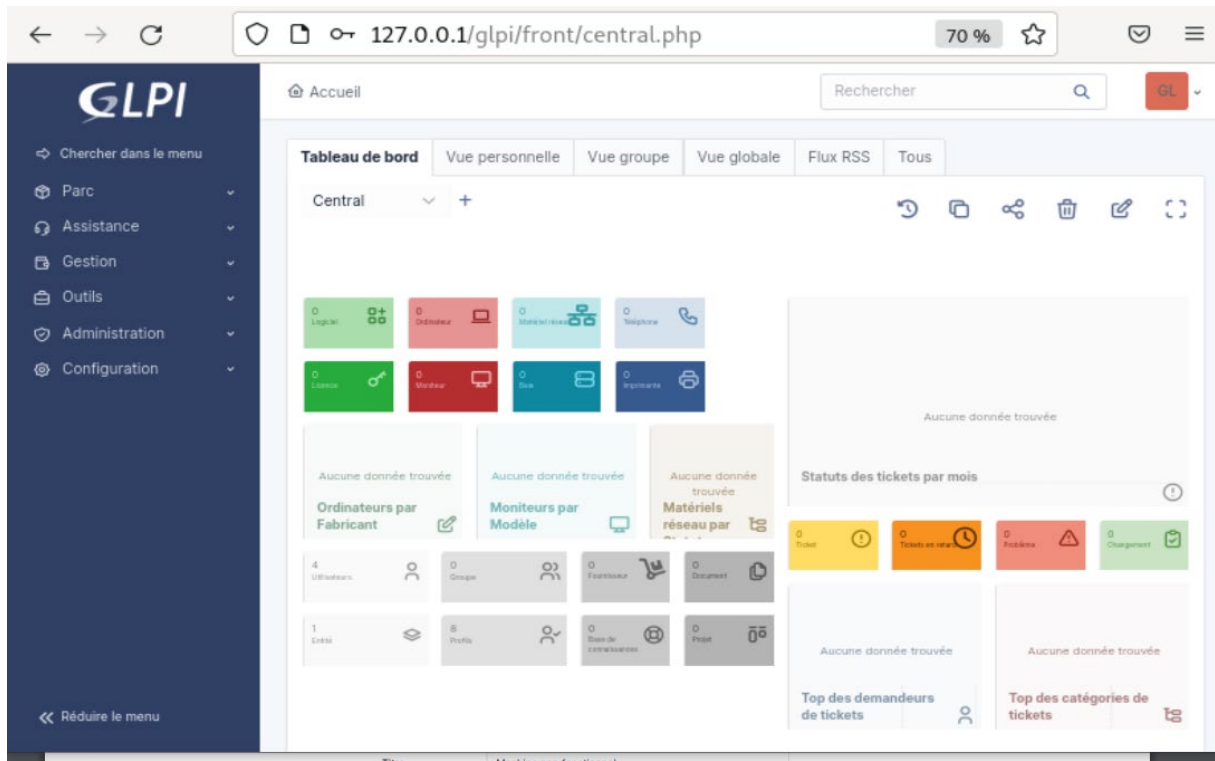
127.0.0.1/glpi/front/central.php
70 %

GLPI
Chercher dans le menu
Parc
Assistance
Gestion
Outils
Administration
Configuration
Réduire le menu

Accueil
Rechercher
GL

Tableau de bord
Vue personnelle
Vue groupe
Vue globale
Flux RSS
Tous

Central +

0 Logiciel
0 Ordinateur
0 Matériel réseau
0 Téléphone
0 Licence
0 Moniteur
0 Baie
0 Imprimante

Aucune donnée trouvée
Ordinateurs par Fabricant

Aucune donnée trouvée
Moniteurs par Modèle

Aucune donnée trouvée
Matériels réseau par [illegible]

Aucune donnée trouvée
Statuts des tickets par mois

4 Utilisateurs
0 Groupe
0 Fournisseur
0 Document
1 Entité
8 Profils
0 Base de connaissances
0 Projet

0 Ticket
0 Tickets en retard
0 Problème
0 Changement

Aucune donnée trouvée
Top des demandeurs de tickets

Aucune donnée trouvée
Top des catégories de tickets